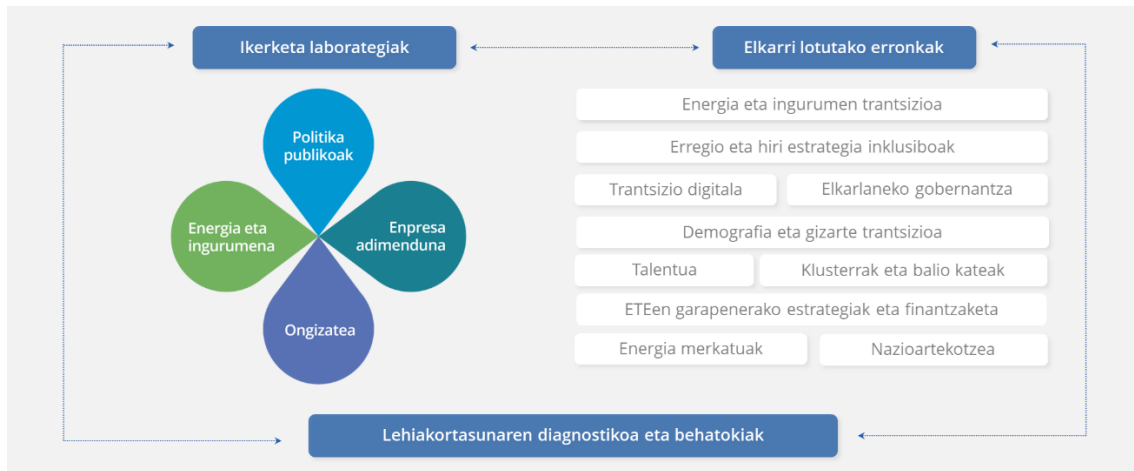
Ikerketa laboratégiak

Elkarri lotutako erronkak

Politika publikoak

Energia eta ingurumena

Enpresa adimenduna

Ongizatea

Energia eta ingurumen trantsizioa

Erregio eta hiri estrategia inklusiboak

Trantsizio digitala

Elkarlaneko gobernantza

Demografia eta gizarte trantsizioa

Talentua

Klusterrak eta balio kateak

ETEen garapenerako estrategiak eta finantzaketa

Energia merkatuak

Nazioartekotzea

Lehiakortasunaren diagnostikoa eta behatokiak